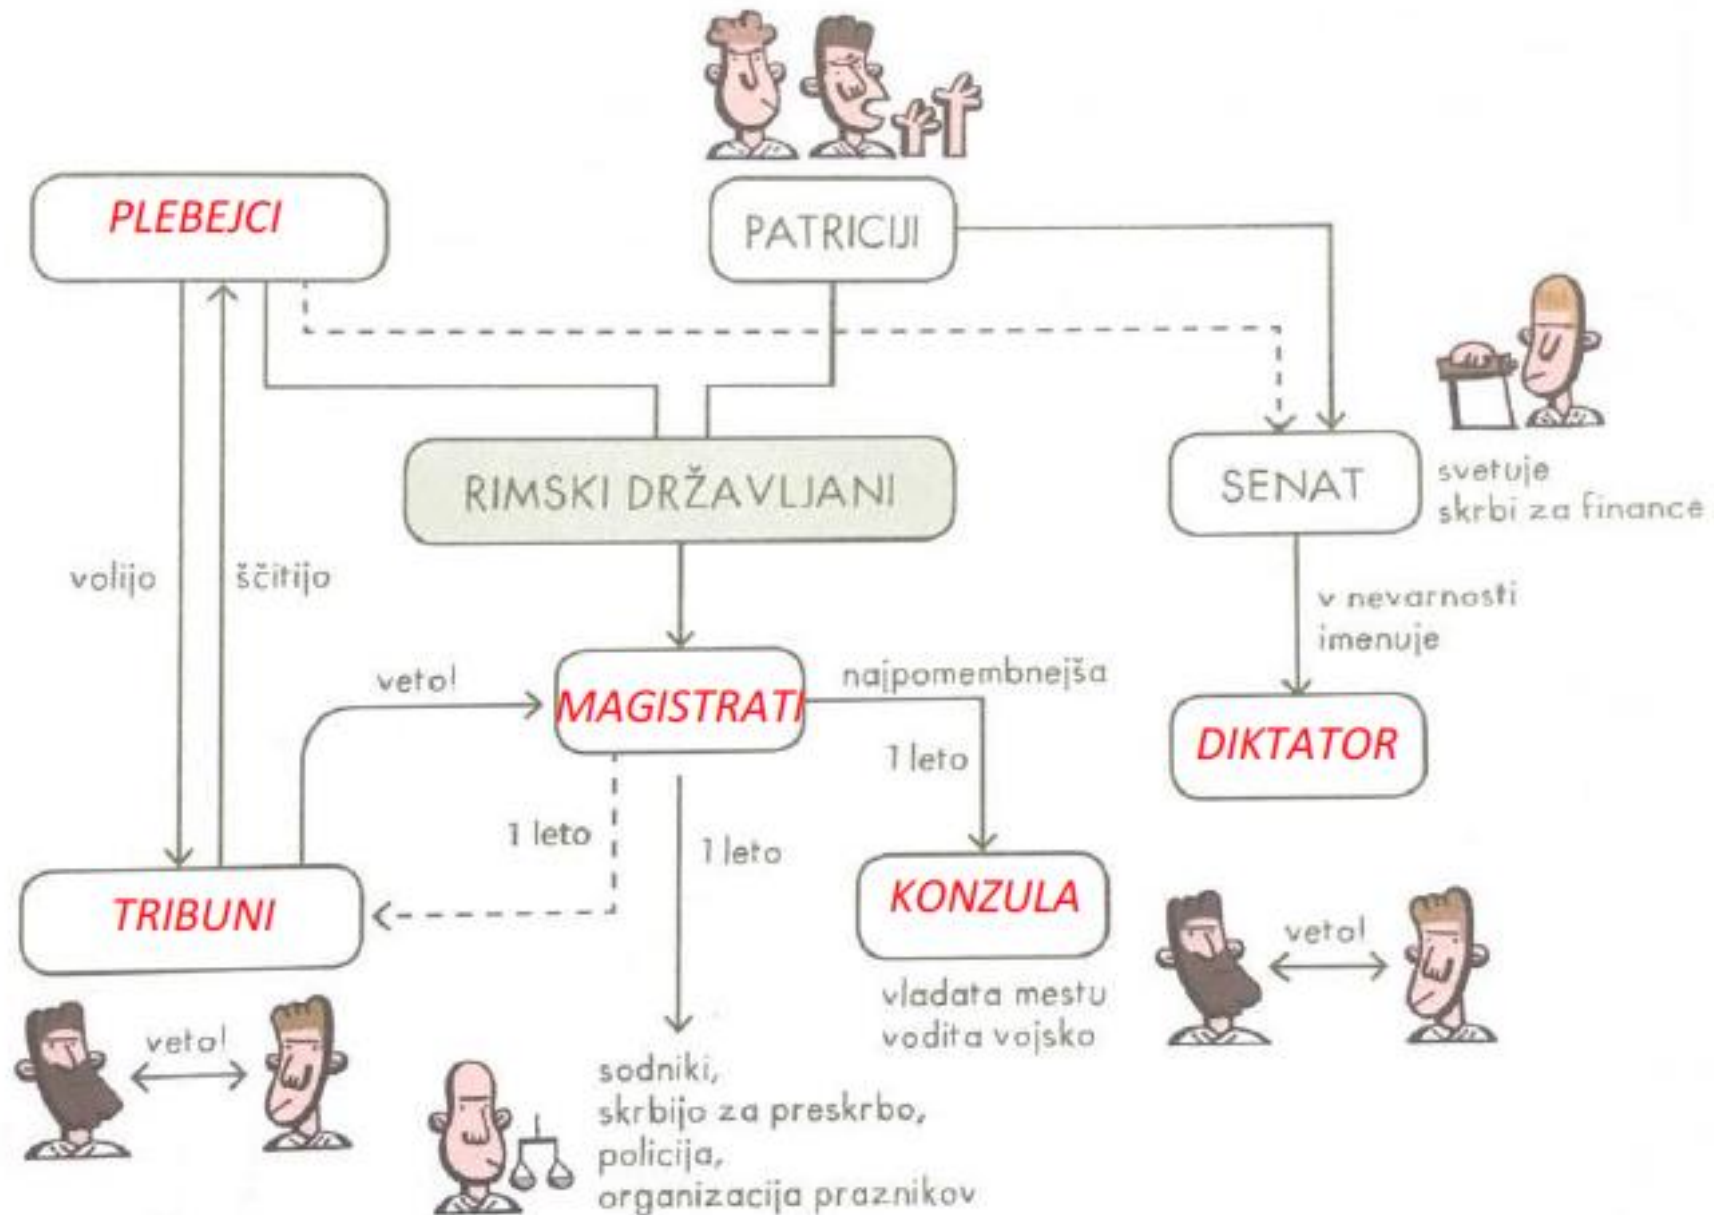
PLEBEJCI

PATRICIJI

RIMSKI DRŽAVLJANI

SENAT

svetuje
skrbi za finance

volijo

ščitijo

v nevarnosti imenuje

veto!

MAGISTRATI

najpomembnejša

1 leto

DIKTATOR

1 leto

1 leto

TRIBUNI

KONZULA

veto!

vladata mestu
vodita vojsko

veto!

sodniki,
skrbijo za preskrbo,
policija,
organizacija praznikov